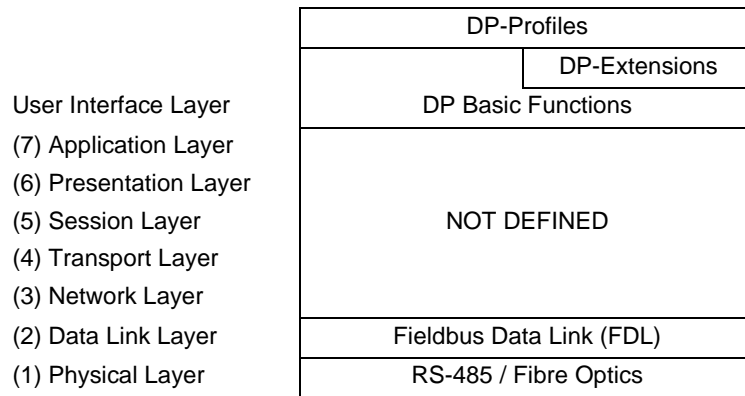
DP-Profiles

DP-Extensions

User Interface Layer | DP Basic Functions

(7) Application Layer
(6) Presentation Layer
(5) Session Layer
(4) Transport Layer
(3) Network Layer

NOT DEFINED

(2) Data Link Layer | Fieldbus Data Link (FDL)

(1) Physical Layer | RS-485 / Fibre Optics